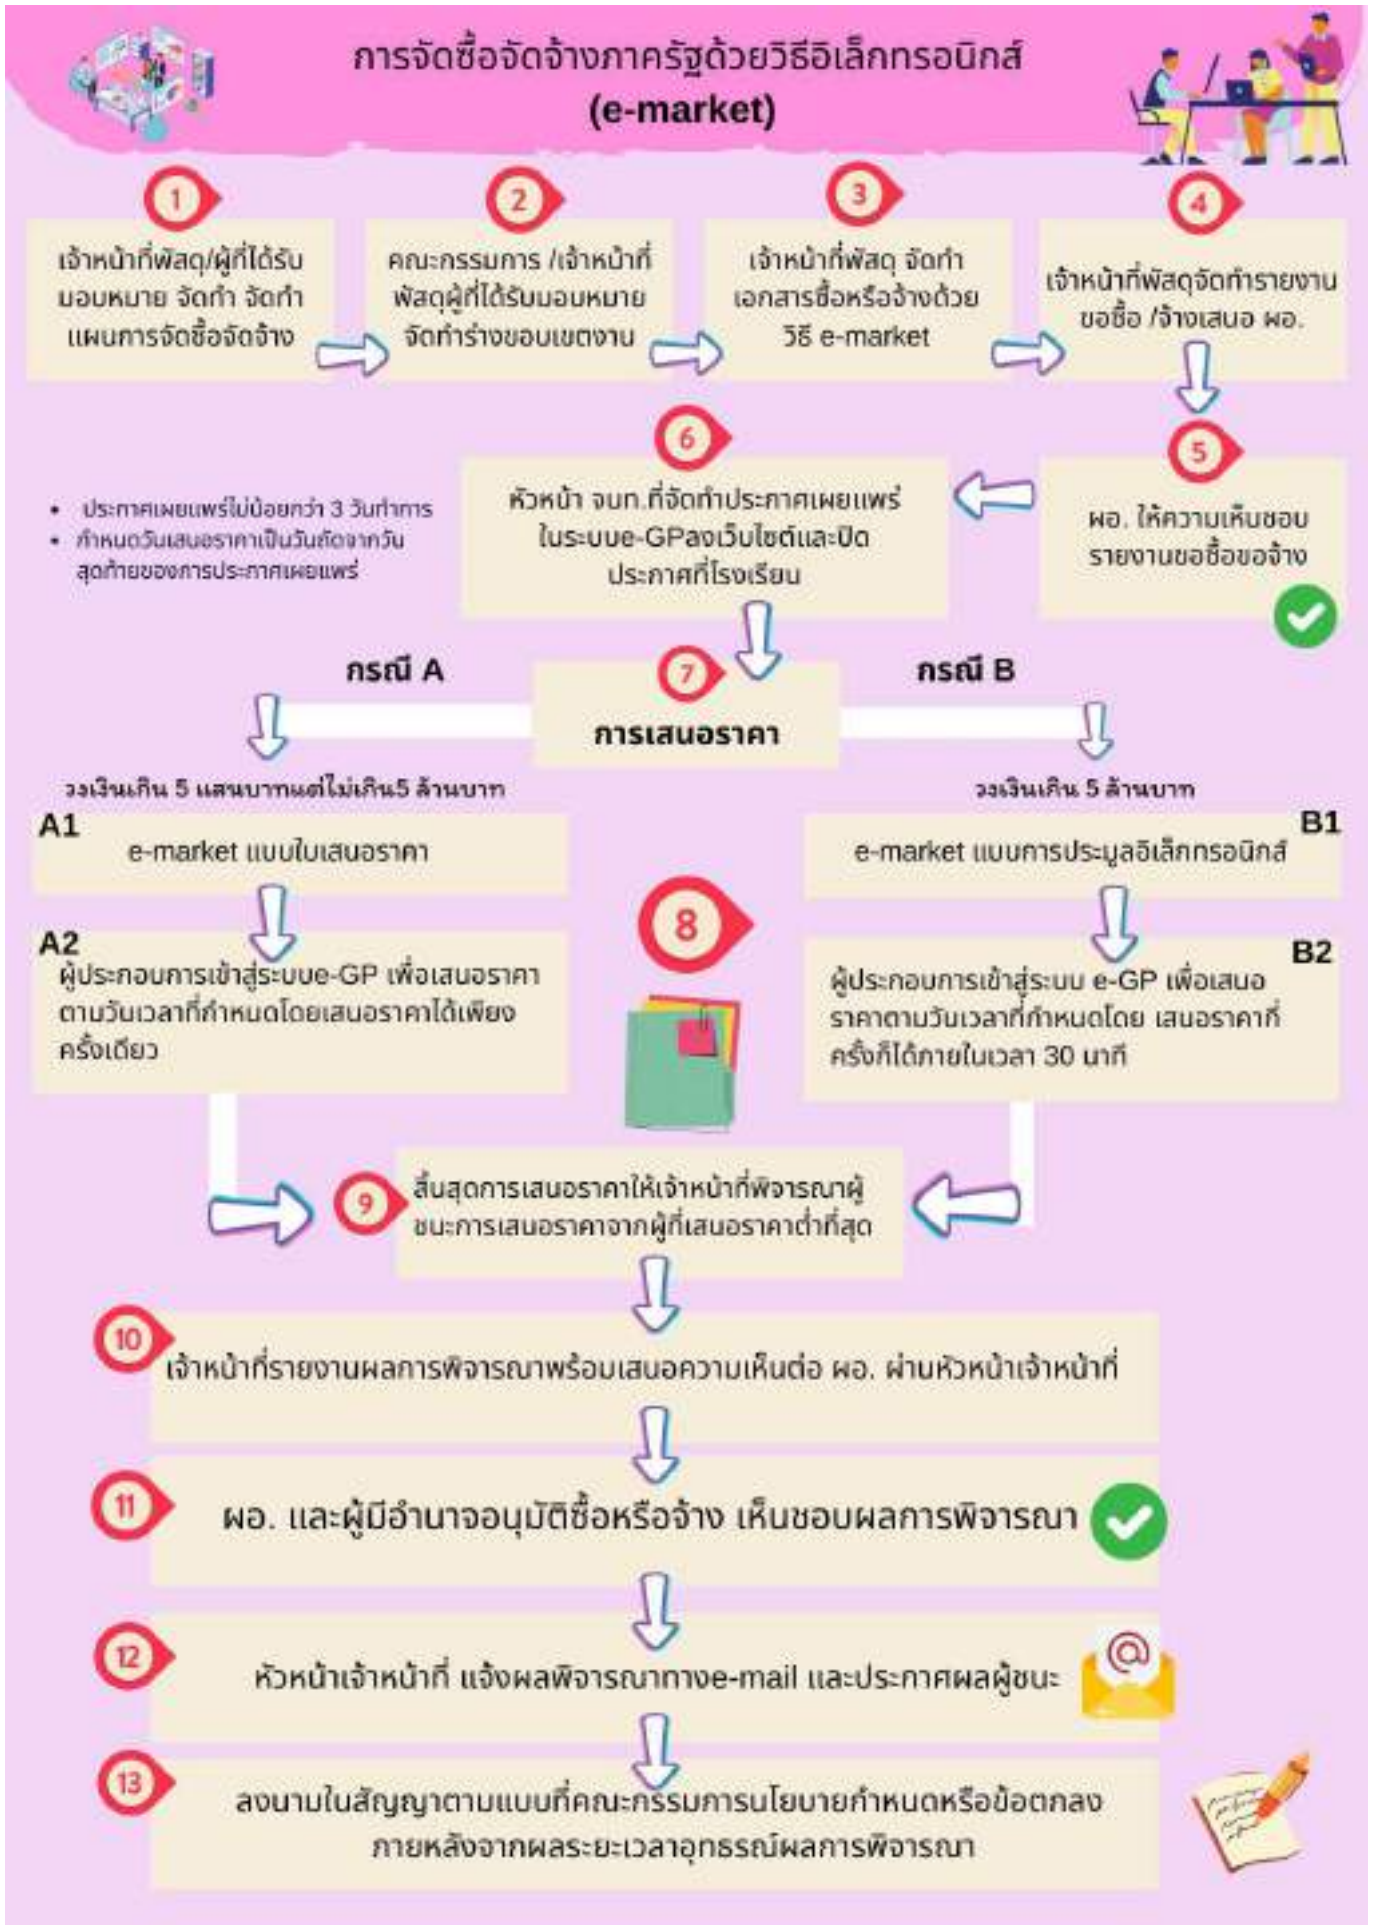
การจัดซื้อจัดจ้างภาครัฐด้วยวิธีอิเล็กทรอนิกส์
(e-market)

1
เจ้าหน้าที่พัสดุ/ผู้ที่ได้รับมอบหมาย จัดทำ จัดทำแผนการจัดซื้อจัดจ้าง

2
คณะกรรมการ /เจ้าหน้าที่พัสดุผู้ที่ได้รับมอบหมาย จัดทำร่างขอบเขตงาน

3
เจ้าหน้าที่พัสดุ จัดทำเอกสารซื้อหรือจ้างด้วยวิธี e-market

4
เจ้าหน้าที่พัสดุจัดทำรายงานขอซื้อ /จ้างเสนอ ผอ.

5
ผอ. ให้ความเห็นชอบรายงานขอซื้อขอจ้าง

6
หัวหน้า จนท.ที่จัดทำประกาศเผยแพร่ในระบบe-GPลงเว็บไซต์และปิดประกาศที่โรงเรียน

• ประกาศเผยแพร่ไม่น้อยกว่า 3 วันทำการ
• กำหนดวันเสนอราคาเป็นวันถัดจากวันสุดท้ายของการประกาศเผยแพร่

กรณี A
7
การเสนอราคา
กรณี B

วงเงินเกิน 5 แสนบาทแต่ไม่เกิน5 ล้านบาท
A1
e-market แบบใบเสนอราคา

A2
ผู้ประกอบการเข้าสู่ระบบe-GP เพื่อเสนอราคาตามวันเวลาที่กำหนดโดยเสนอราคาได้เพียงครั้งเดียว

8

วงเงินเกิน 5 ล้านบาท
B1
e-market แบบการประมูลอิเล็กทรอนิกส์

B2
ผู้ประกอบการเข้าสู่ระบบ e-GP เพื่อเสนอราคาตามวันเวลาที่กำหนดโดย เสนอราคากี่ครั้งก็ได้ภายในเวลา 30 นาที

9
สิ้นสุดการเสนอราคาให้เจ้าหน้าที่พิจารณาผู้ชนะการเสนอราคาจากผู้ที่เสนอราคาต่ำที่สุด

10
เจ้าหน้าที่รายงานผลการพิจารณาพร้อมเสนอความเห็นต่อ ผอ. ผ่านหัวหน้าเจ้าหน้าที่

11
ผอ. และผู้มีอำนาจอนุมัติซื้อหรือจ้าง เห็นชอบผลการพิจารณา

12
หัวหน้าเจ้าหน้าที่ แจ้งผลพิจารณาทางe-mail และประกาศผลผู้ชนะ

13
ลงนามในสัญญาตามแบบที่คณะกรรมการนโยบายกำหนดหรือข้อตกลงภายหลังจากผลระยะเวลาอุทธรณ์ผลการพิจารณา